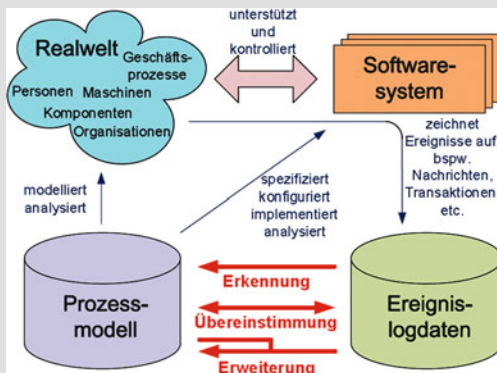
Realwelt
Geschäftsprozesse
Personen Maschinen
Komponenten
Organisationen

unterstützt und kontrolliert

Softwaresystem

zeichnet Ereignisse auf bspw. Nachrichten, Transaktionen etc.

modelliert analysiert

spezifiziert konfiguriert implementiert analysiert

Prozessmodell

Erkennung
Übereinstimmung
Erweiterung

Ereignislogdaten